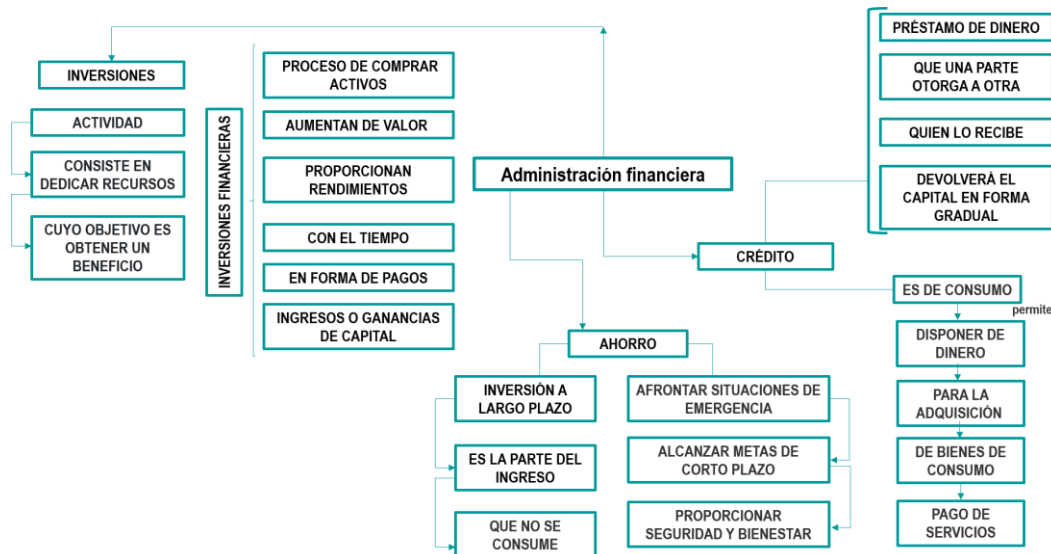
Administración financiera

INVERSIONES

ACTIVIDAD

CONSISTE EN DEDICAR RECURSOS

CUYO OBJETIVO ES OBTENER UN BENEFICIO

INVERSIONES FINANCIERAS

PROCESO DE COMPRAR ACTIVOS

AUMENTAN DE VALOR

PROPORCIONAN RENDIMIENTOS

CON EL TIEMPO

EN FORMA DE PAGOS

INGRESOS O GANANCIAS DE CAPITAL

PRÉSTAMO DE DINERO

QUE UNA PARTE OTORGA A OTRA

QUIEN LO RECIBE

DEVOLVERÁ EL CAPITAL EN FORMA GRADUAL

CRÉDITO

ES DE CONSUMO

permite

DISPONER DE DINERO

PARA LA ADQUISICIÓN

DE BIENES DE CONSUMO

PAGO DE SERVICIOS

AHORRO

INVERSIÓN A LARGO PLAZO

ES LA PARTE DEL INGRESO

QUE NO SE CONSUME

AFRONTAR SITUACIONES DE EMERGENCIA

ALCANZAR METAS DE CORTO PLAZO

PROPORCIONAR SEGURIDAD Y BIENESTAR